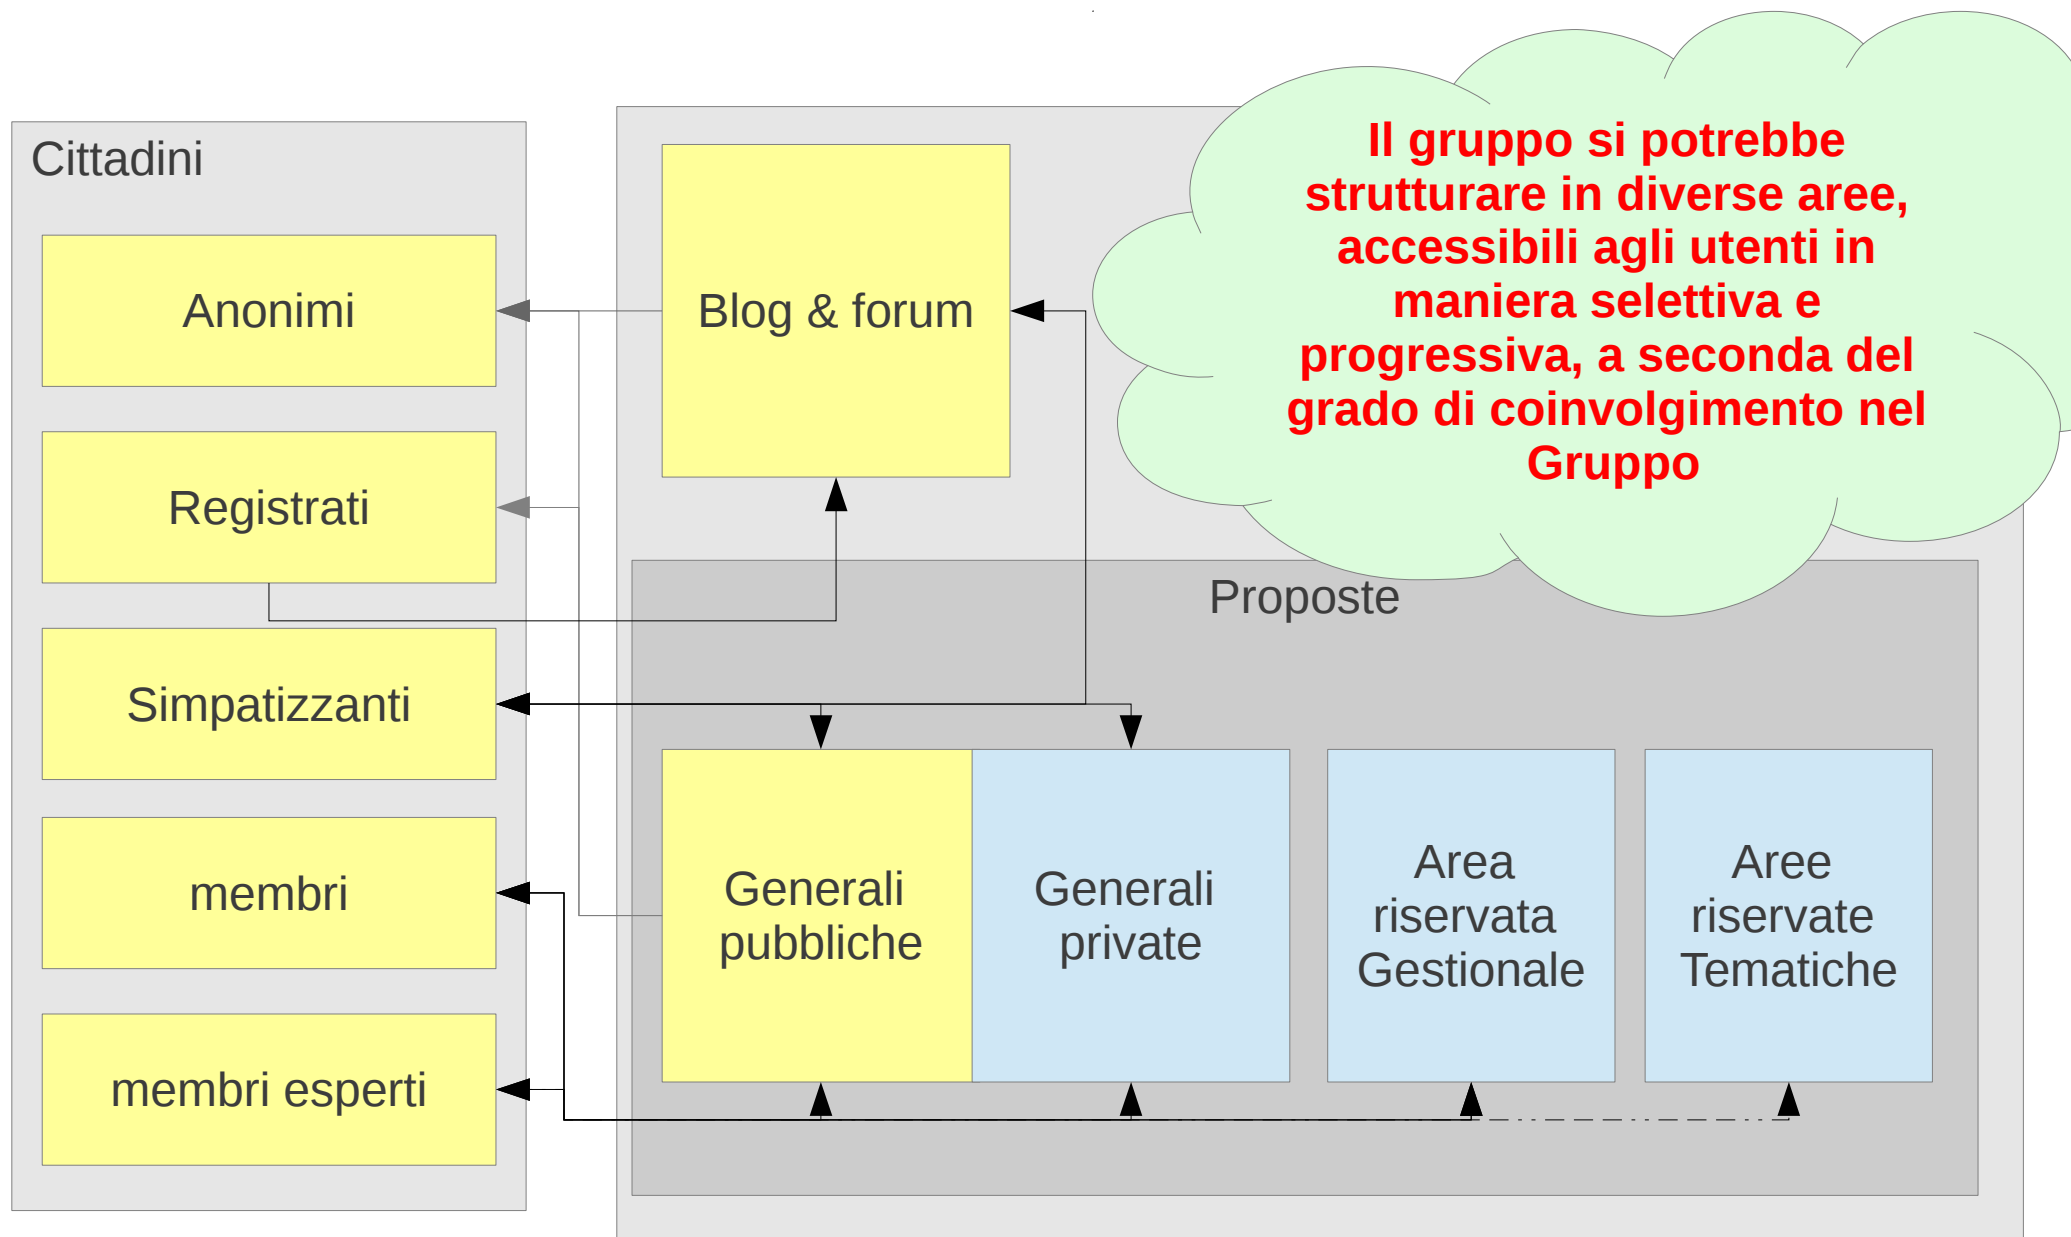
Cittadini

Anonimi

Registrati

Simpatizzanti

membri

membri esperti

Blog & forum

Il gruppo si potrebbe strutturare in diverse aree, accessibili agli utenti in maniera selettiva e progressiva, a seconda del grado di coinvolgimento nel Gruppo

Proposte

Generali pubbliche

Generali private

Area riservata Gestionale

Aree riservate Tematiche